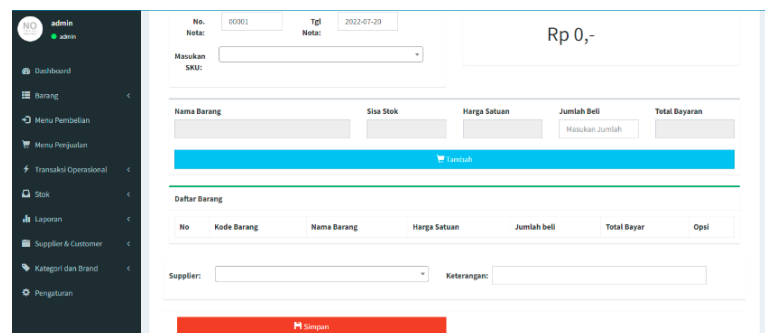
NO
admin
● admin

Dashboard
Barang
Menu Pembelian
Menu Penjualan
Transaksi Operasional
Stok
Laporan
Supplier & Customer
Kategori dan Brand
Pengaturan

No. Nota: 80901
Tgl Nota: 2022-07-20
Masukan SKU:

Rp 0,-

| Nama Barang | Sisa Stok | Harga Satuan | Jumlah Beli | Total Bayaran |
|---|---|---|---|---|
| | | | Masukan Jumlah | |

Tambah

Daftar Barang

| No | Kode Barang | Nama Barang | Harga Satuan | Jumlah beli | Total Bayar | Opsi |
|---|---|---|---|---|---|---|

Supplier:
Keterangan:

Simpan